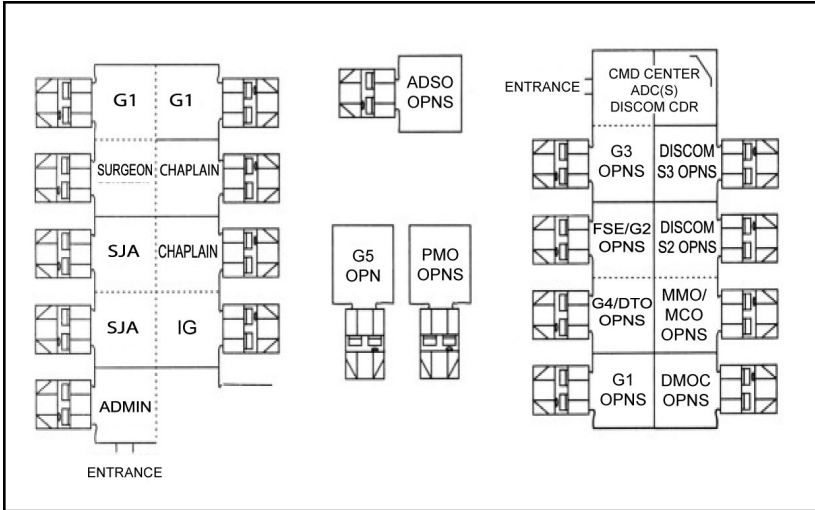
G1 G1

SURGEON CHAPLAIN

SJA CHAPLAIN

SJA IG

ADMIN

ENTRANCE

ADSO OPNS

G5 OPN

PMO OPNS

ENTRANCE

CMD CENTER ADC(S) DISCOM CDR

G3 OPNS

DISCOM S3 OPNS

FSE/G2 OPNS

DISCOM S2 OPNS

G4/DTO OPNS

MMO/ MCO OPNS

G1 OPNS

DMOC OPNS